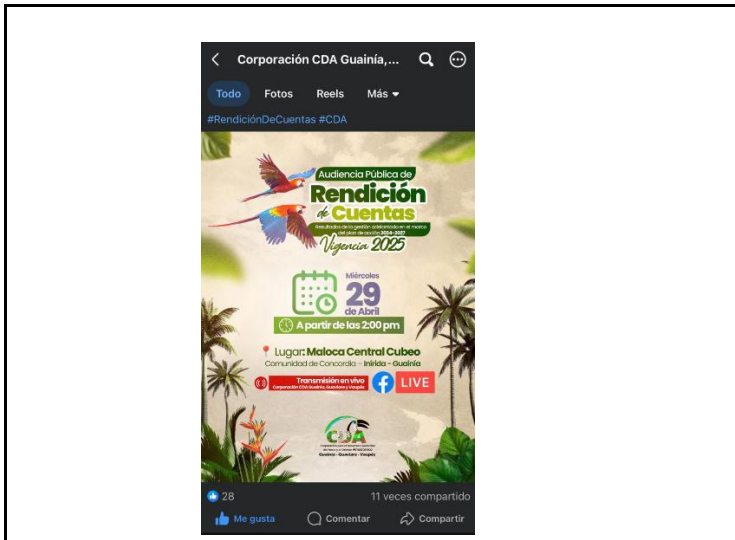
Corporación CDA Guainía,...

Todo Fotos Reels Más

#RendiciónDeCuentas #CDA

Audiencia Pública de
Rendición de Cuentas
Resultados de la gestión adelantada en el marco del plan de acción 2024-2027
Vigencia 2025

Miércoles
29
de Abril
A partir de las 2:00 pm

Lugar: Maloca Central Cubeo
Comunidad de Concordia - Inírida - Guainía

Transmisión en vivo
Corporación CDA Guainía, Guaviare y Vaupés
LIVE

CDA
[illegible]
Guainía - Guaviare - Vaupés

28
11 veces compartido
Me gusta
Comentar
Compartir